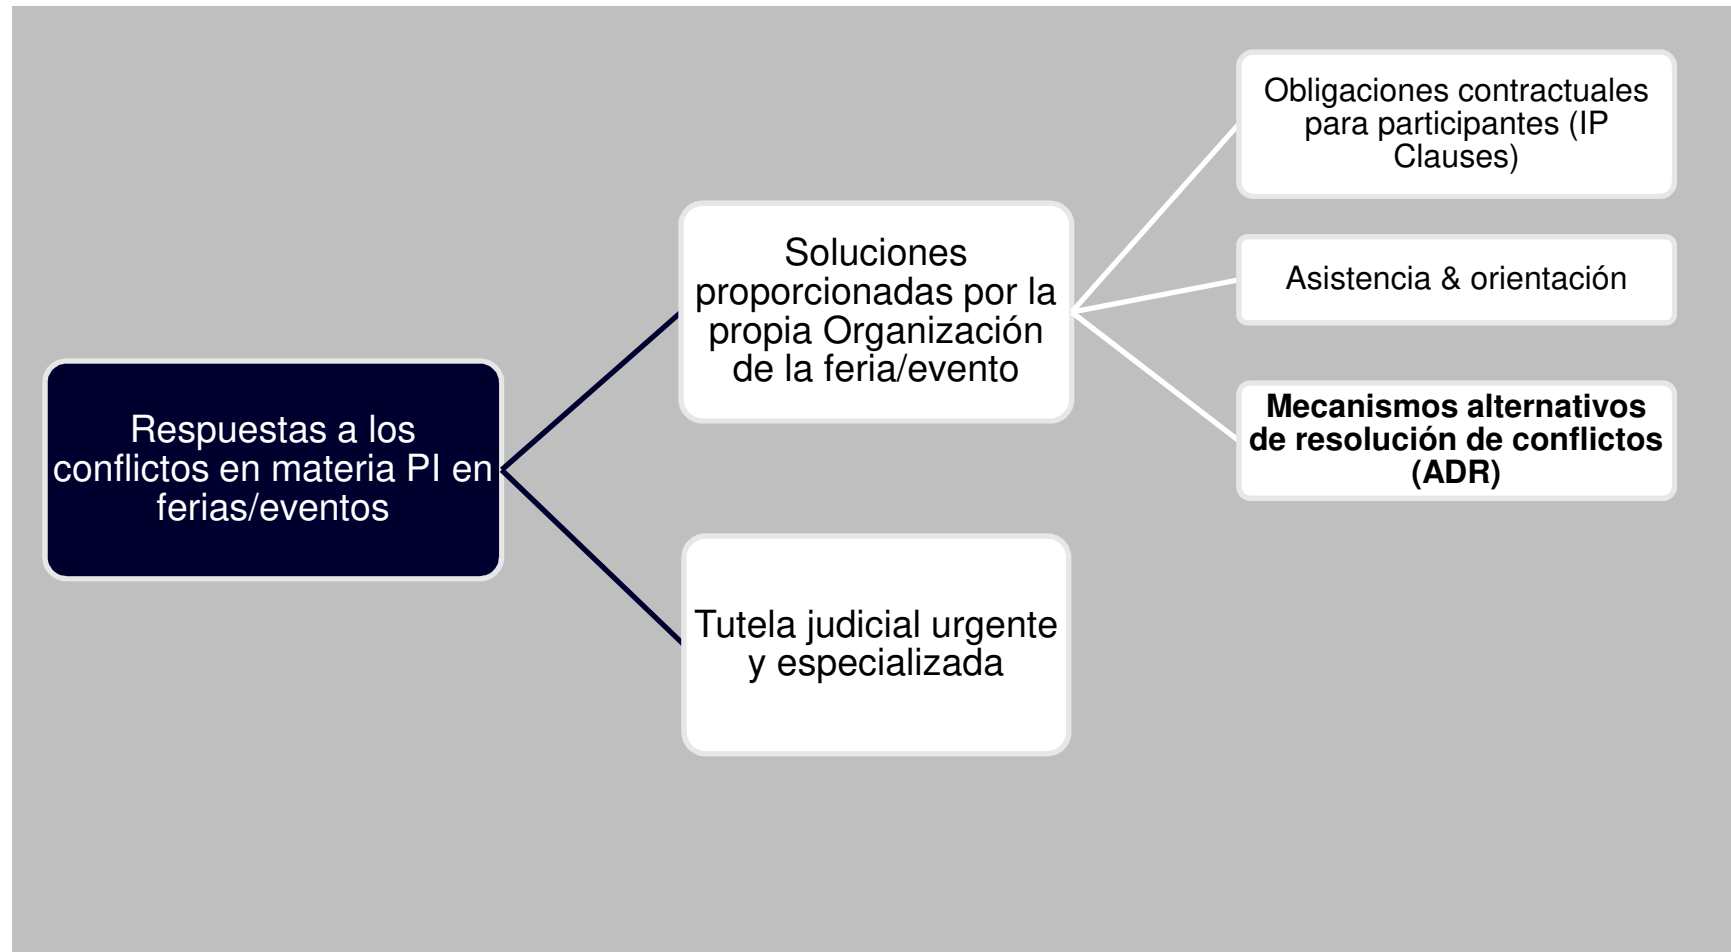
Respuestas a los conflictos en materia PI en ferias/eventos

Soluciones proporcionadas por la propia Organización de la feria/evento

Obligaciones contractuales para participantes (IP Clauses)

Asistencia & orientación

**Mecanismos alternativos de resolución de conflictos (ADR)**

Tutela judicial urgente y especializada